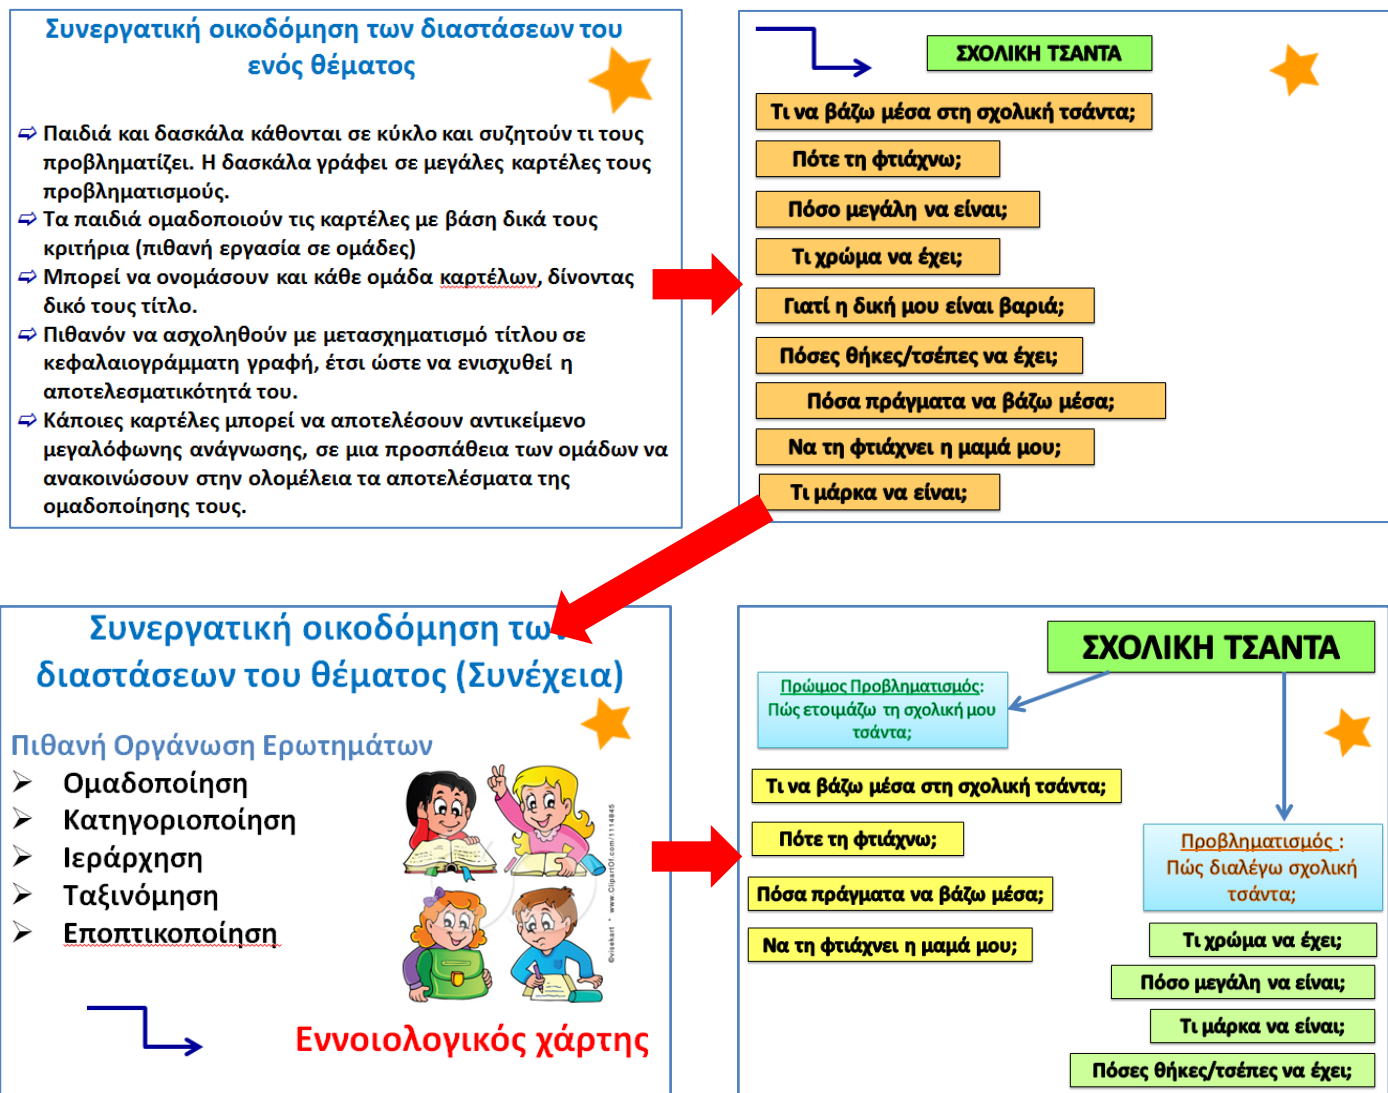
Συνεργατική οικοδόμηση των διαστάσεων του ενός θέματος

Παιδιά και δασκάλα κάθονται σε κύκλο και συζητούν τι τους προβληματίζει. Η δασκάλα γράφει σε μεγάλες καρτέλες τους προβληματισμούς.
Τα παιδιά ομαδοποιούν τις καρτέλες με βάση δικά τους κριτήρια (πιθανή εργασία σε ομάδες)
Μπορεί να ονομάσουν και κάθε ομάδα καρτέλων, δίνοντας δικό τους τίτλο.
Πιθανόν να ασχοληθούν με μετασχηματισμό τίτλου σε κεφαλαιογράμματη γραφή, έτσι ώστε να ενισχυθεί η αποτελεσματικότητά του.
Κάποιες καρτέλες μπορεί να αποτελέσουν αντικείμενο μεγαλόφωνης ανάγνωσης, σε μια προσπάθεια των ομάδων να ανακοινώσουν στην ολομέλεια τα αποτελέσματα της ομαδοποίησης τους.

ΣΧΟΛΙΚΗ ΤΣΑΝΤΑ
Τι να βάζω μέσα στη σχολική τσάντα;
Πότε τη φτιάχνω;
Πόσο μεγάλη να είναι;
Τι χρώμα να έχει;
Γιατί η δική μου είναι βαριά;
Πόσες θήκες/τσέπες να έχει;
Πόσα πράγματα να βάζω μέσα;
Να τη φτιάχνει η μαμά μου;
Τι μάρκα να είναι;

Συνεργατική οικοδόμηση των διαστάσεων του θέματος (Συνέχεια)

Πιθανή Οργάνωση Ερωτημάτων
Ομαδοποίηση
Κατηγοριοποίηση
Ιεράρχηση
Ταξινόμηση
Εποπτικοποίηση

Εννοιολογικός χάρτης

ΣΧΟΛΙΚΗ ΤΣΑΝΤΑ
Πρώιμος Προβληματισμός: Πώς ετοιμάζω τη σχολική μου τσάντα;
Τι να βάζω μέσα στη σχολική τσάντα;
Πότε τη φτιάχνω;
Πόσα πράγματα να βάζω μέσα;
Να τη φτιάχνει η μαμά μου;
Προβληματισμός : Πώς διαλέγω σχολική τσάντα;
Τι χρώμα να έχει;
Πόσο μεγάλη να είναι;
Τι μάρκα να είναι;
Πόσες θήκες/τσέπες να έχει;